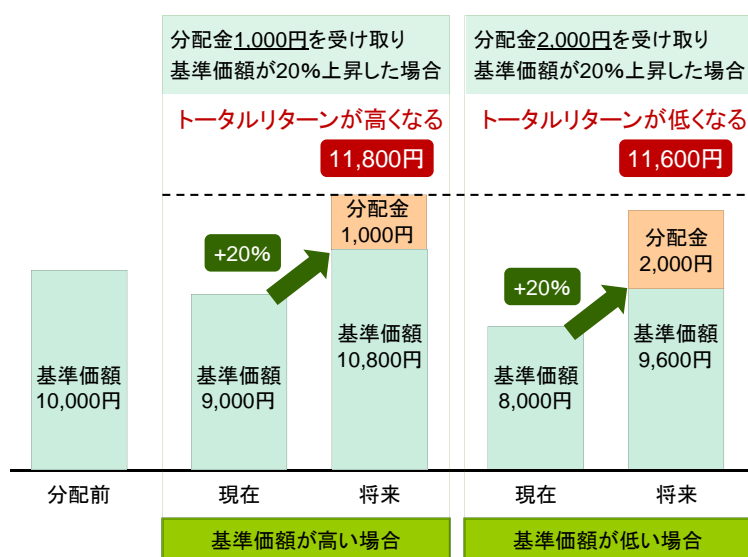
分配金1,000円を受け取り
基準価額が20%上昇した場合

トータルリターンが高くなる

11,800円

分配金2,000円を受け取り
基準価額が20%上昇した場合

トータルリターンが低くなる

11,600円

基準価額
10,000円

+20%

基準価額
9,000円

分配金
1,000円

基準価額
10,800円

+20%

基準価額
8,000円

分配金
2,000円

基準価額
9,600円

分配前

現在

将来

現在

将来

基準価額が高い場合

基準価額が低い場合